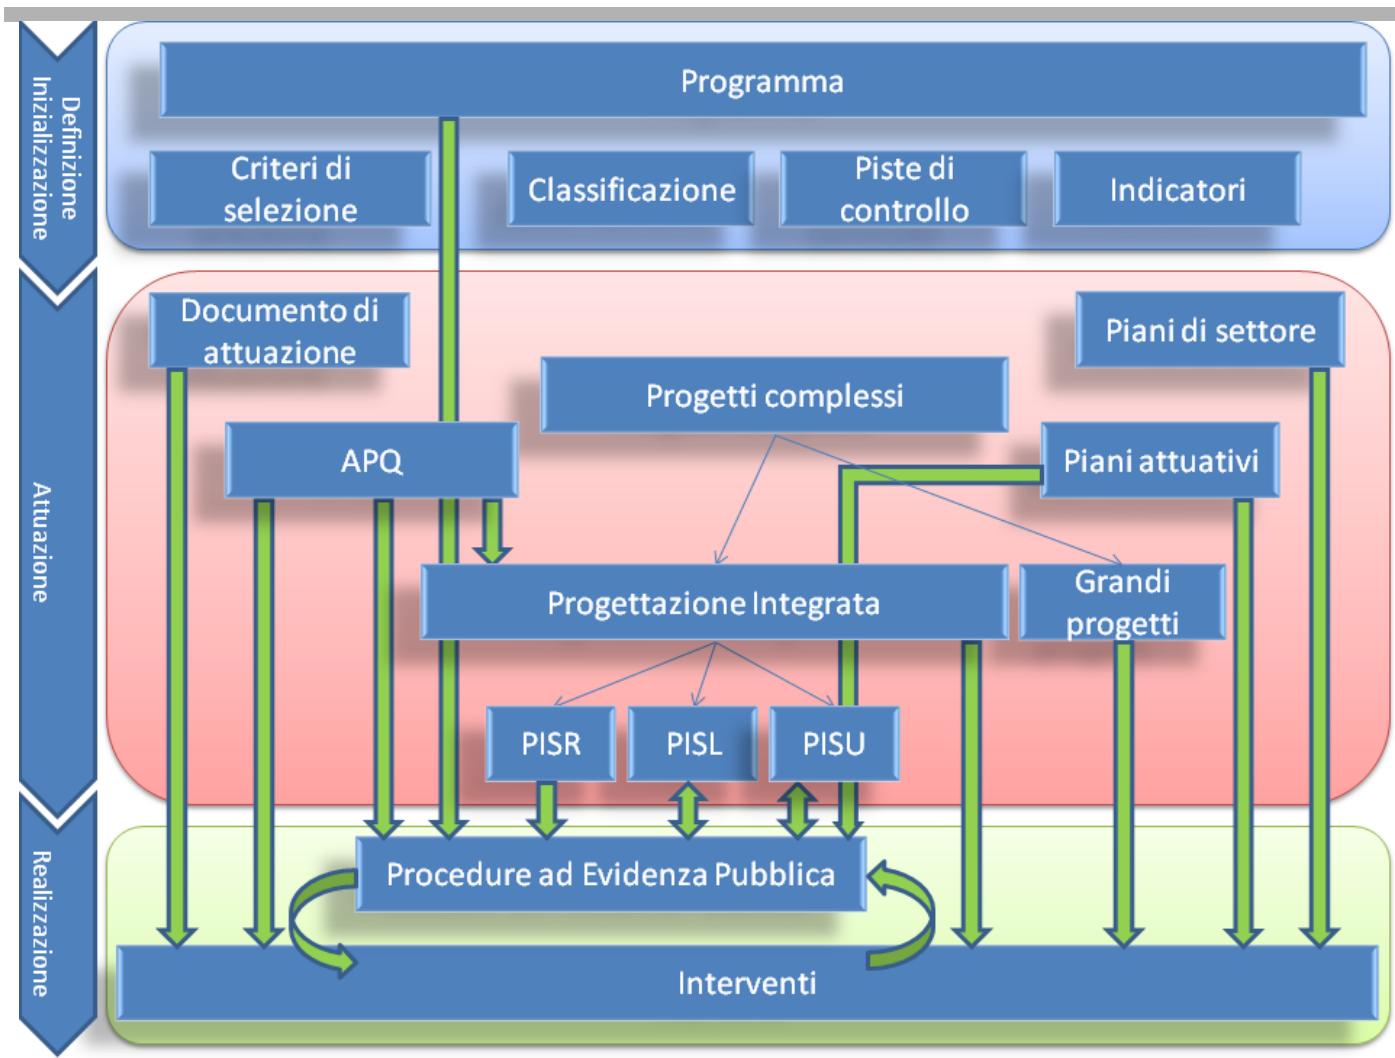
Definizione
Inizializzazione

Attuazione

Realizzazione

Programma

Criteri di selezione

Classificazione

Piste di controllo

Indicatori

Documento di attuazione

Piani di settore

Progetti complessi

APQ

Piani attuativi

Progettazione Integrata

Grandi progetti

PISR

PISL

PISU

Procedure ad Evidenza Pubblica

Interventi